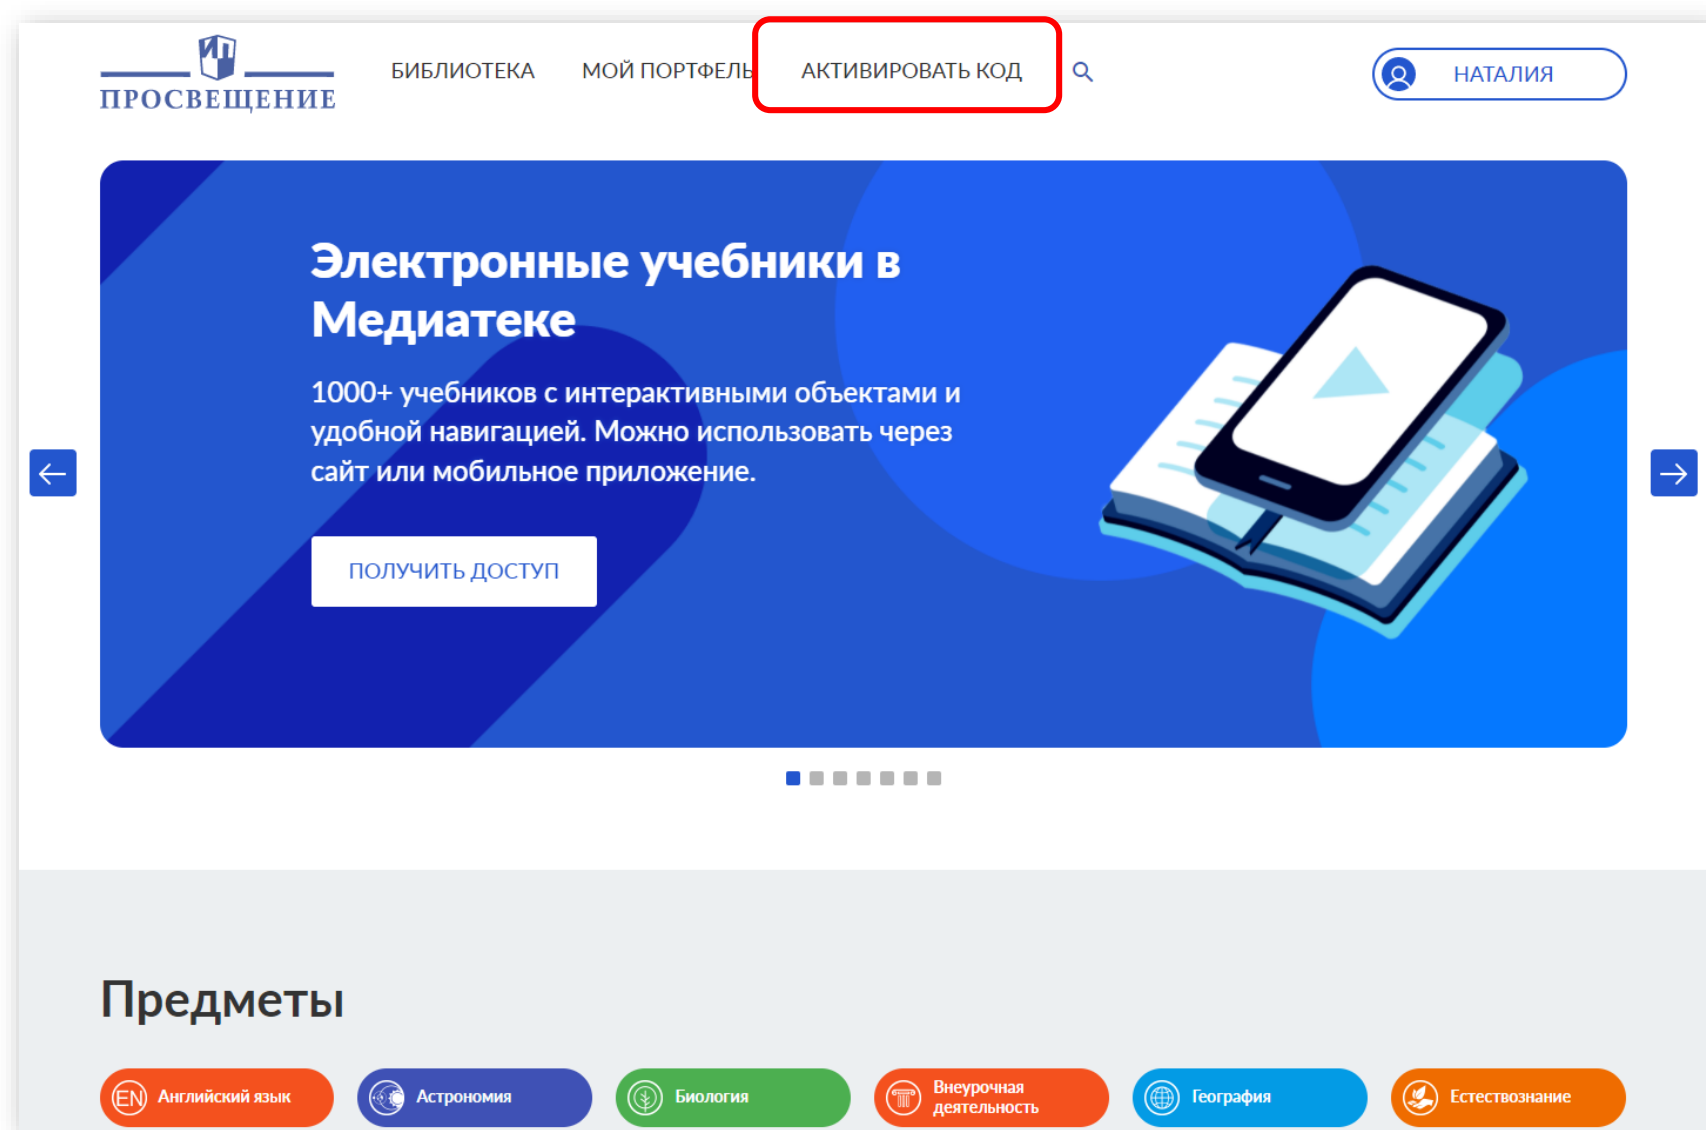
ПРОСВЕЩЕНИЕ

БИБЛИОТЕКА МОЙ ПОРТФЕЛЬ АКТИВИРОВАТЬ КОД

НАТАЛИЯ

Электронные учебники в Медиатеке

1000+ учебников с интерактивными объектами и удобной навигацией. Можно использовать через сайт или мобильное приложение.

ПОЛУЧИТЬ ДОСТУП

Предметы

EN Английский язык
Астрономия
Биология
Внеурочная деятельность
География
Естествознание